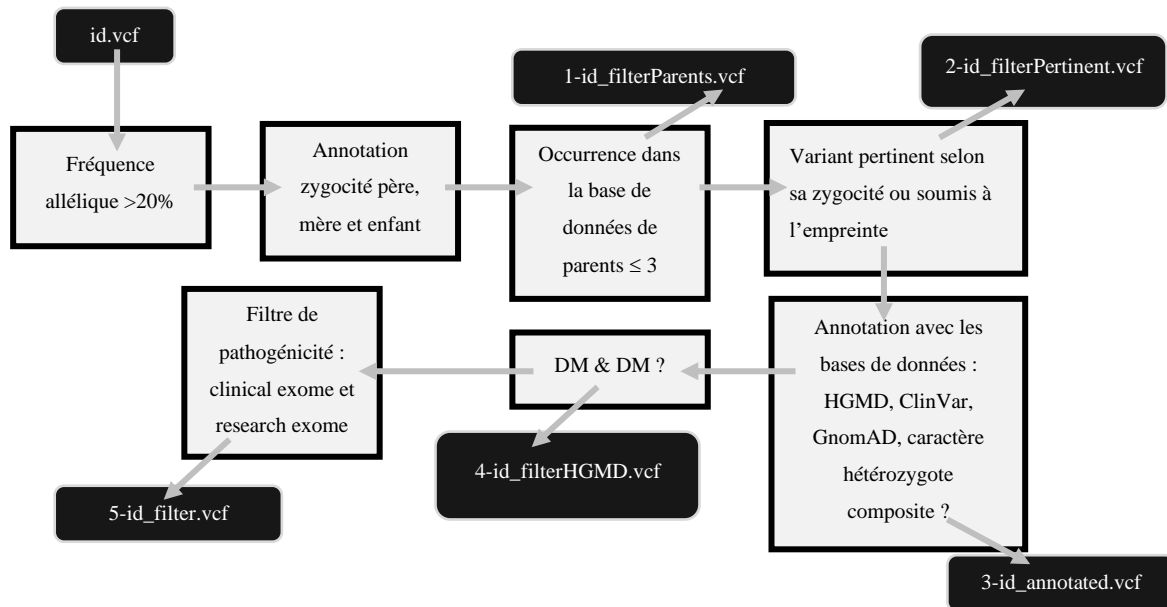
id.vcf

Fréquence allélique >20%

Annotation zygocité père, mère et enfant

1-id_filterParents.vcf

Occurrence dans la base de données de parents ≤ 3

2-id_filterPertinent.vcf

Variant pertinent selon sa zygocité ou soumis à l'empreinte

Annotation avec les bases de données : HGMD, ClinVar, GnomAD, caractère hétérozygote composite ?

3-id_annotated.vcf

DM & DM ?

4-id_filterHGMD.vcf

Filtre de pathogénicité : clinical exome et research exome

5-id_filter.vcf